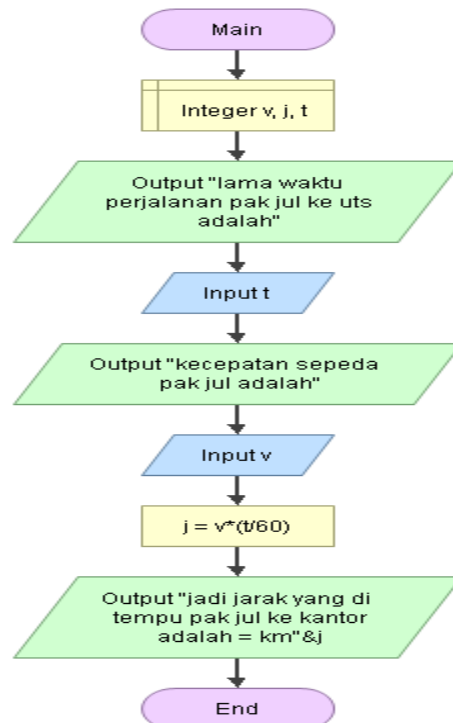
Main

Integer v, j, t

Output "lama waktu perjalanan pak jul ke uts adalah"

Input t

Output "kecepatan sepeda pak jul adalah"

Input v

j = v*(t/60)

Output "jadi jarak yang di tempu pak jul ke kantor adalah = km"&j

End